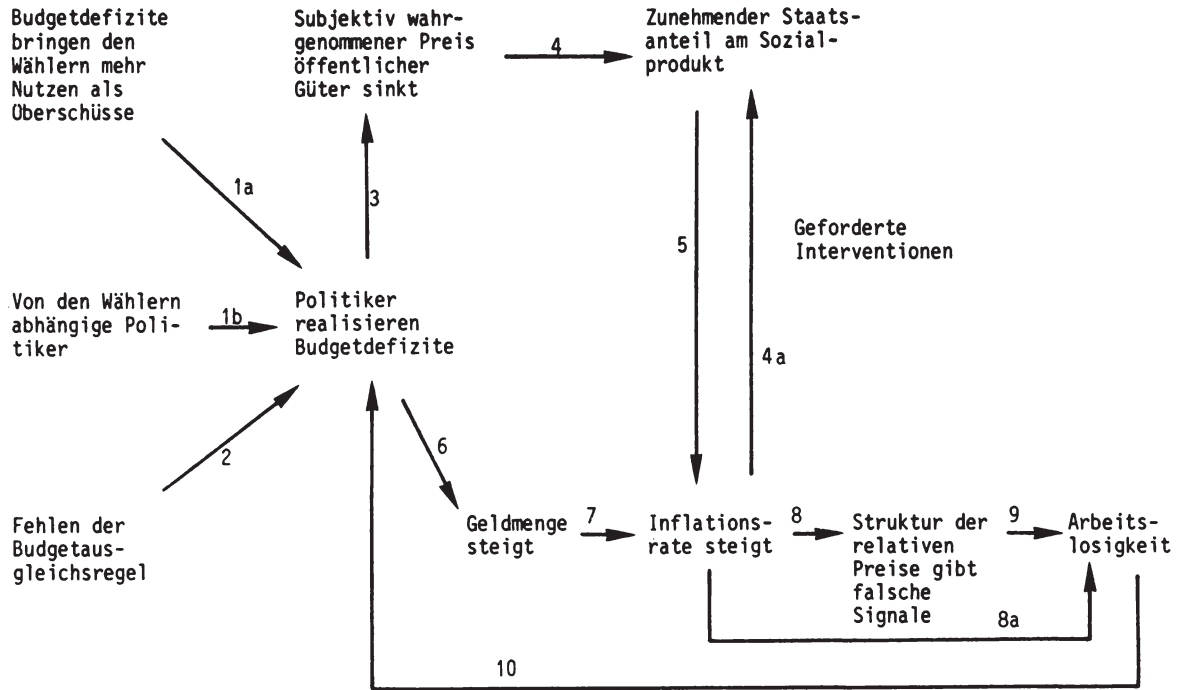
Budgetdefizite bringen den Wählern mehr Nutzen als Überschüsse

Subjektiv wahrgenommener Preis öffentlicher Güter sinkt

4

Zunehmender Staatsanteil am Sozialprodukt

1a

3

5

Geforderte Interventionen

Von den Wählern abhängige Politiker

1b

Politiker realisieren Budgetdefizite

4a

2

6

Fehlen der Budgetausgleichsregel

Geldmenge steigt

7

Inflationsrate steigt

8

Struktur der relativen Preise gibt falsche Signale

9

Arbeitslosigkeit

8a

10